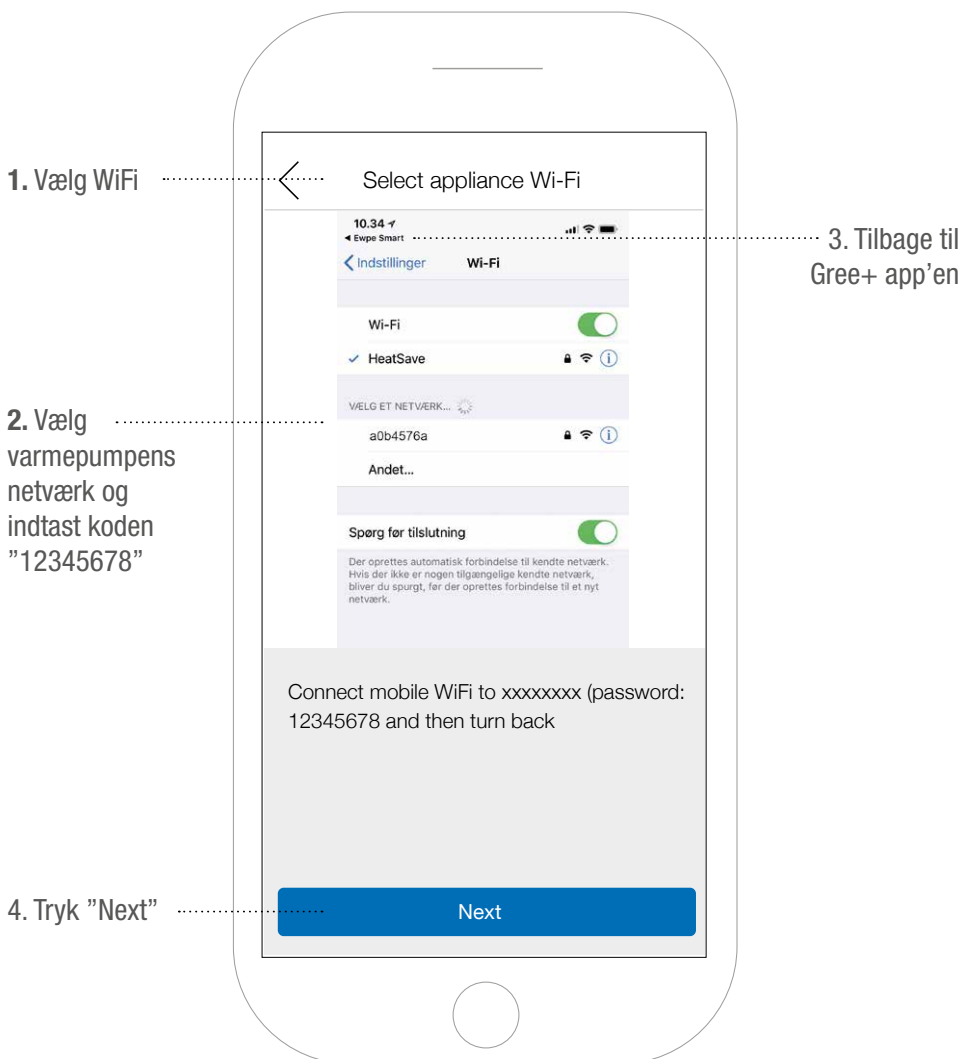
1. Vælg WiFi

Select appliance Wi-Fi

10.34
◂ Ewpe Smart

3. Tilbage til Gree+ app'en

Indstillinger Wi-Fi

Wi-Fi

✓ HeatSave

2. Vælg varmepumpens netværk og indtast koden "12345678"

VÆLG ET NETVÆRK...

a0b4576a

Andet...

Spørg før tilslutning

Der oprettes automatisk forbindelse til kendte netværk. Hvis der ikke er nogen tilgængelige kendte netværk, bliver du spurgt, før der oprettes forbindelse til et nyt netværk.

Connect mobile WiFi to xxxxxxxx (password: 12345678 and then turn back

4. Tryk "Next"

Next